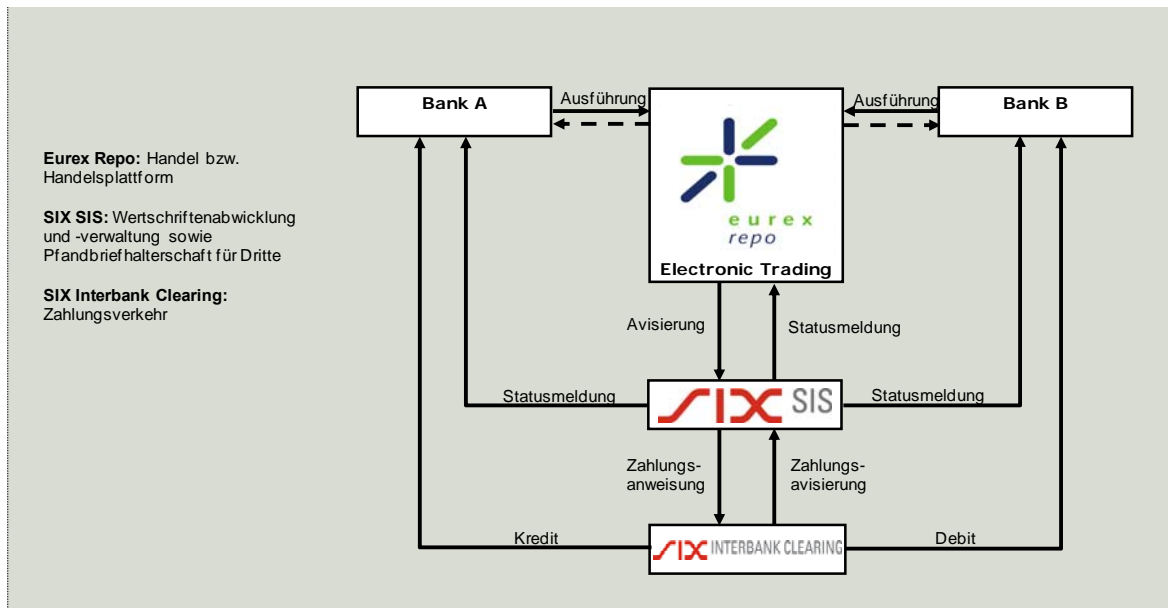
**Eurex Repo:** Handel bzw. Handelsplattform

**SIX SIS:** Wertschriftenabwicklung und -verwaltung sowie Pfandbriefhalterschaft für Dritte

**SIX Interbank Clearing:** Zahlungsverkehr

Bank A

Ausführung

eurex repo

Electronic Trading

Ausführung

Bank B

Avisierung

Statusmeldung

Statusmeldung

SIX SIS

Statusmeldung

Zahlungsanweisung

Zahlungsavisierung

Kredit

SIX INTERBANK CLEARING

Debit